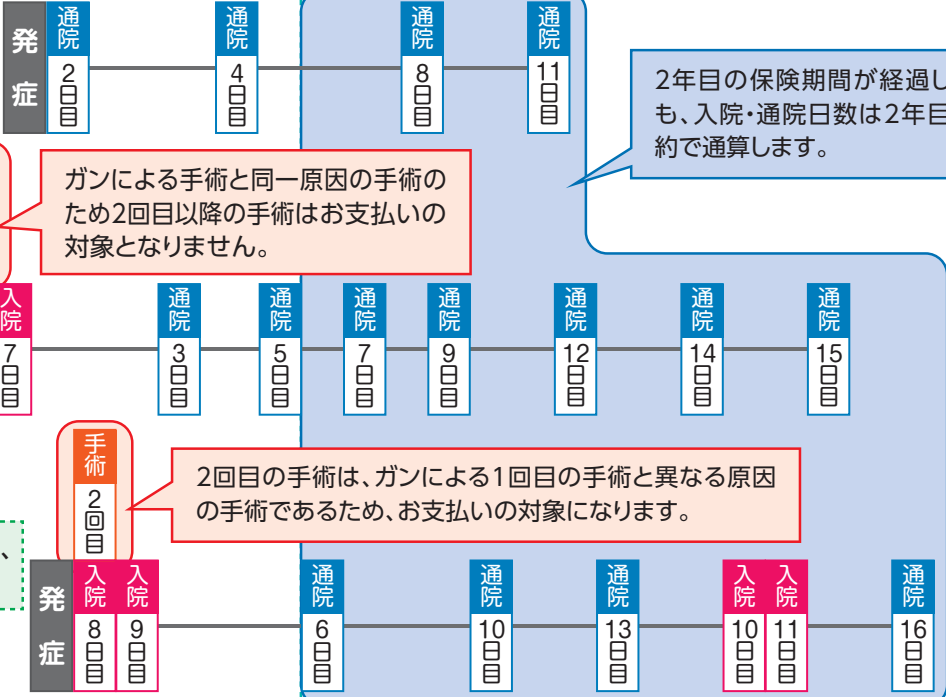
発症

通院 2日目

通院 4日目

通院 8日目

通院 11日目

2年目の保険期間が経過し
も、入院・通院日数は2年目
約で通算します。

ガンによる手術と同一原因の手術のため2回目以降の手術はお支払いの対象となりません。

入院 7日目

通院 3日目

通院 5日目

通院 7日目

通院 9日目

通院 12日目

通院 14日目

通院 15日目

手術 2回目

2回目の手術は、ガンによる1回目の手術と異なる原因の手術であるため、お支払いの対象になります。

、

発症

入院 8日目

入院 9日目

通院 6日目

通院 10日目

通院 13日目

入院 10日目

入院 11日目

通院 16日目